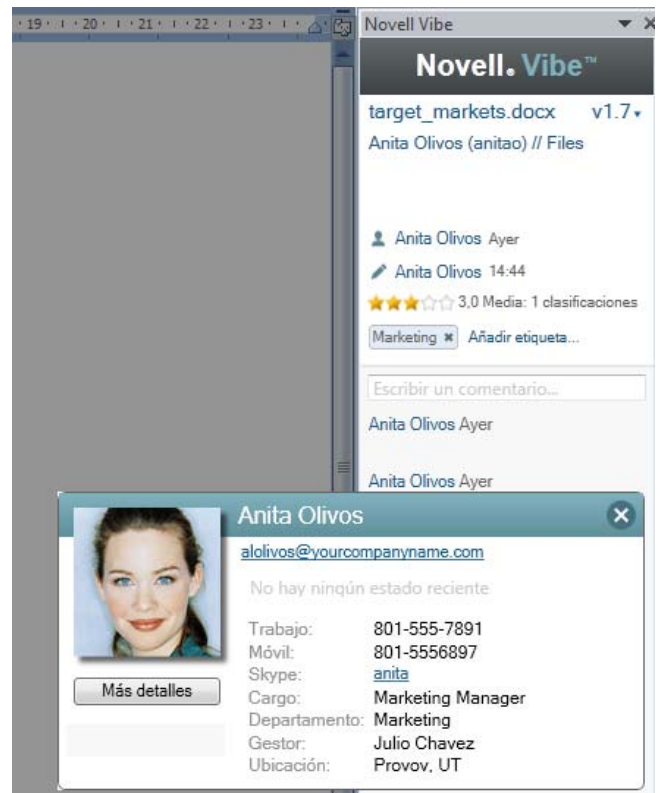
· 19 · · · 20 · · · 21 · · · 22 · · · 23 · · ·

Novell Vibe

Novell. Vibe™

target_markets.docx v1.7

Anita Olivos (anitao) // Files

Anita Olivos Ayer

Anita Olivos 14:44

3,0 Media: 1 clasificaciones

Marketing ✖ Añadir etiqueta...

Escribir un comentario...

Anita Olivos Ayer

Anita Olivos Ayer

Anita Olivos

alolivos@yourcompanyname.com

No hay ningún estado reciente

Más detalles

| | |
|---|---|
| Trabajo: | 801-555-7891 |
| Móvil: | 801-5556897 |
| Skype: | anita |
| Cargo: | Marketing Manager |
| Departamento: | Marketing |
| Gestor: | Julio Chavez |
| Ubicación: | Provov, UT |